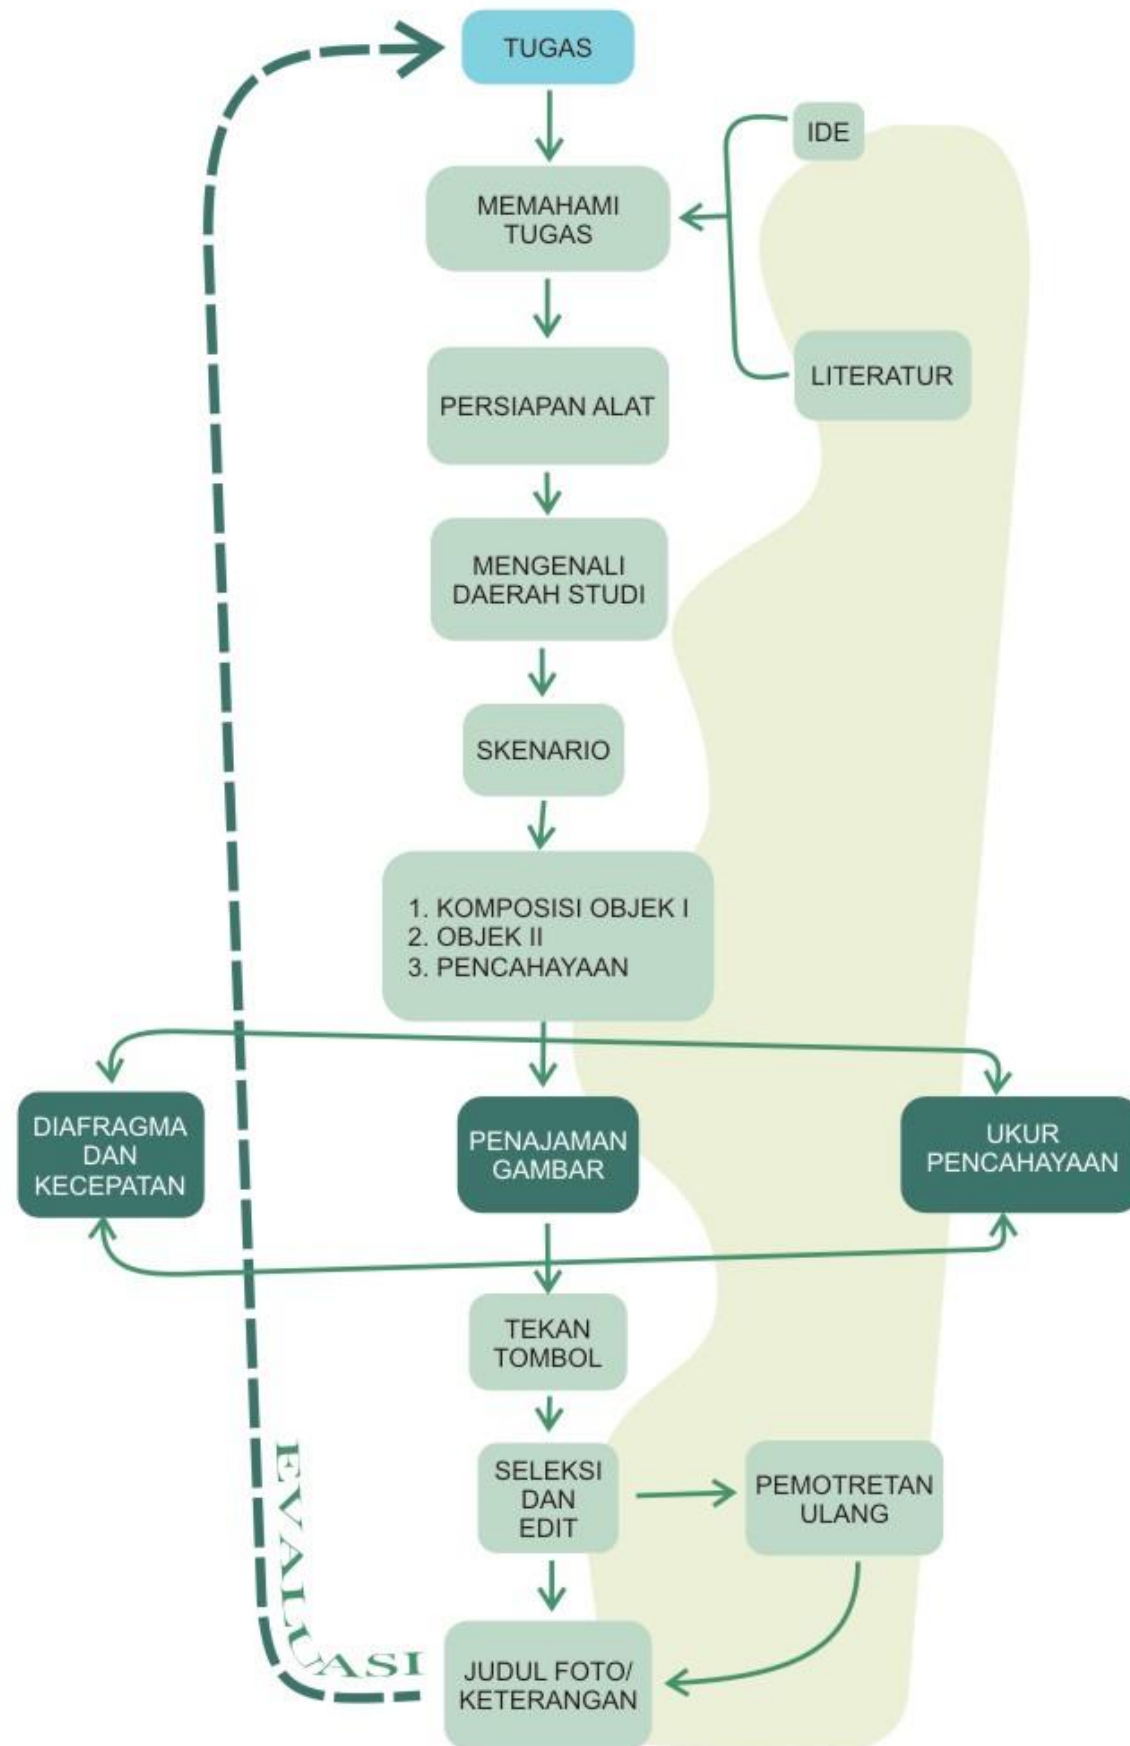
TUGAS

IDE

MEMAHAMI TUGAS

LITERATUR

PERSIAPAN ALAT

MENGENALI DAERAH STUDI

SKENARIO

1. KOMPOSISI OBJEK I
2. OBJEK II
3. PENCAHAYAAN

DIAFRAGMA DAN KECEPATAN

PENAJAMAN GAMBAR

UKUR PENCAHAYAAN

TEKAN TOMBOL

SELEKSI DAN EDIT

PEMOTRETAN ULANG

EVALUASI

JUDUL FOTO/ KETERANGAN